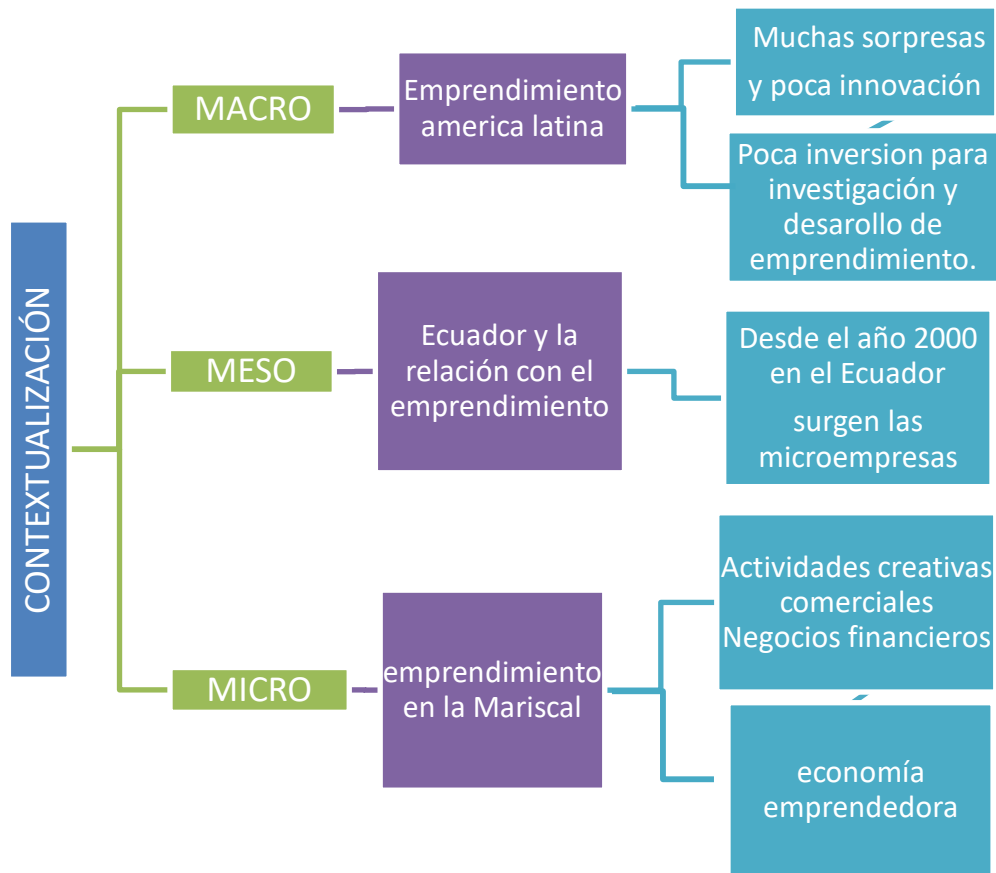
CONTEXTUALIZACIÓN

MACRO

Emprendimiento america latina

Muchas sorpresas y poca innovación

Poca inversion para investigación y desarollo de emprendimiento.

MESO

Ecuador y la relación con el emprendimiento

Desde el año 2000 en el Ecuador surgen las microempresas

MICRO

emprendimiento en la Mariscal

Actividades creativas comerciales Negocios financieros

economía emprendedora